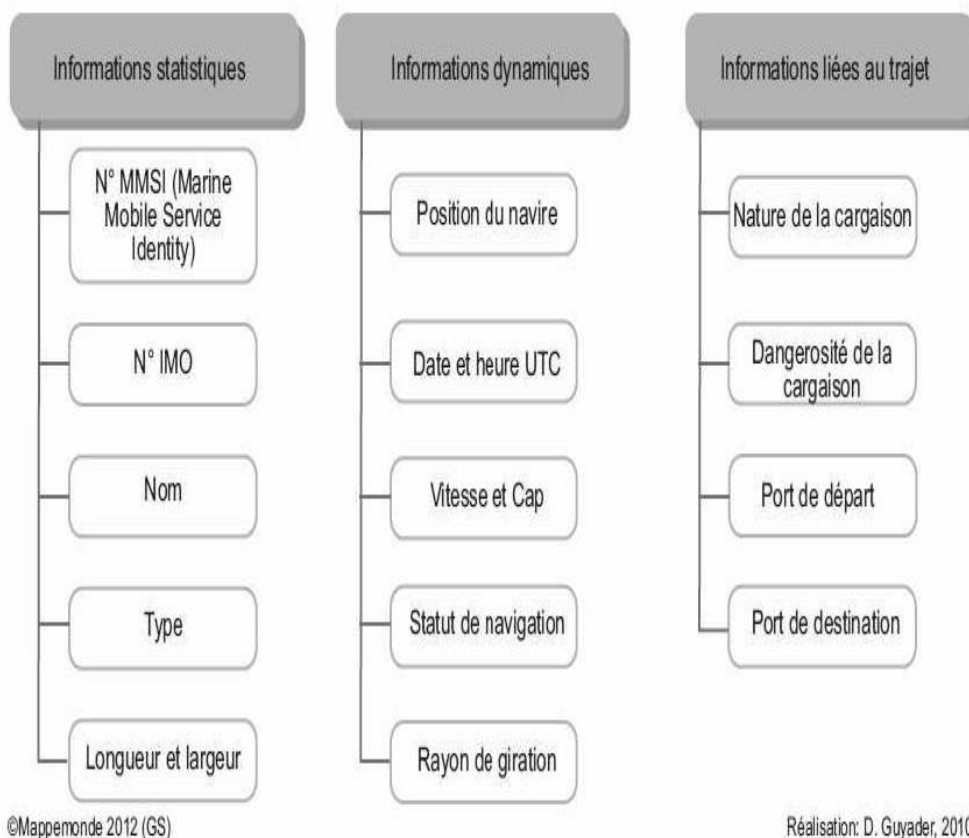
Informations statistiques

N° MMSI (Marine Mobile Service Identity)

N° IMO

Nom

Type

Longueur et largeur

Informations dynamiques

Position du navire

Date et heure UTC

Vitesse et Cap

Statut de navigation

Rayon de giration

Informations liées au trajet

Nature de la cargaison

Dangerosité de la cargaison

Port de départ

Port de destination

©Mappemonde 2012 (GS)

Réalisation: D. Guyader, 201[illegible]